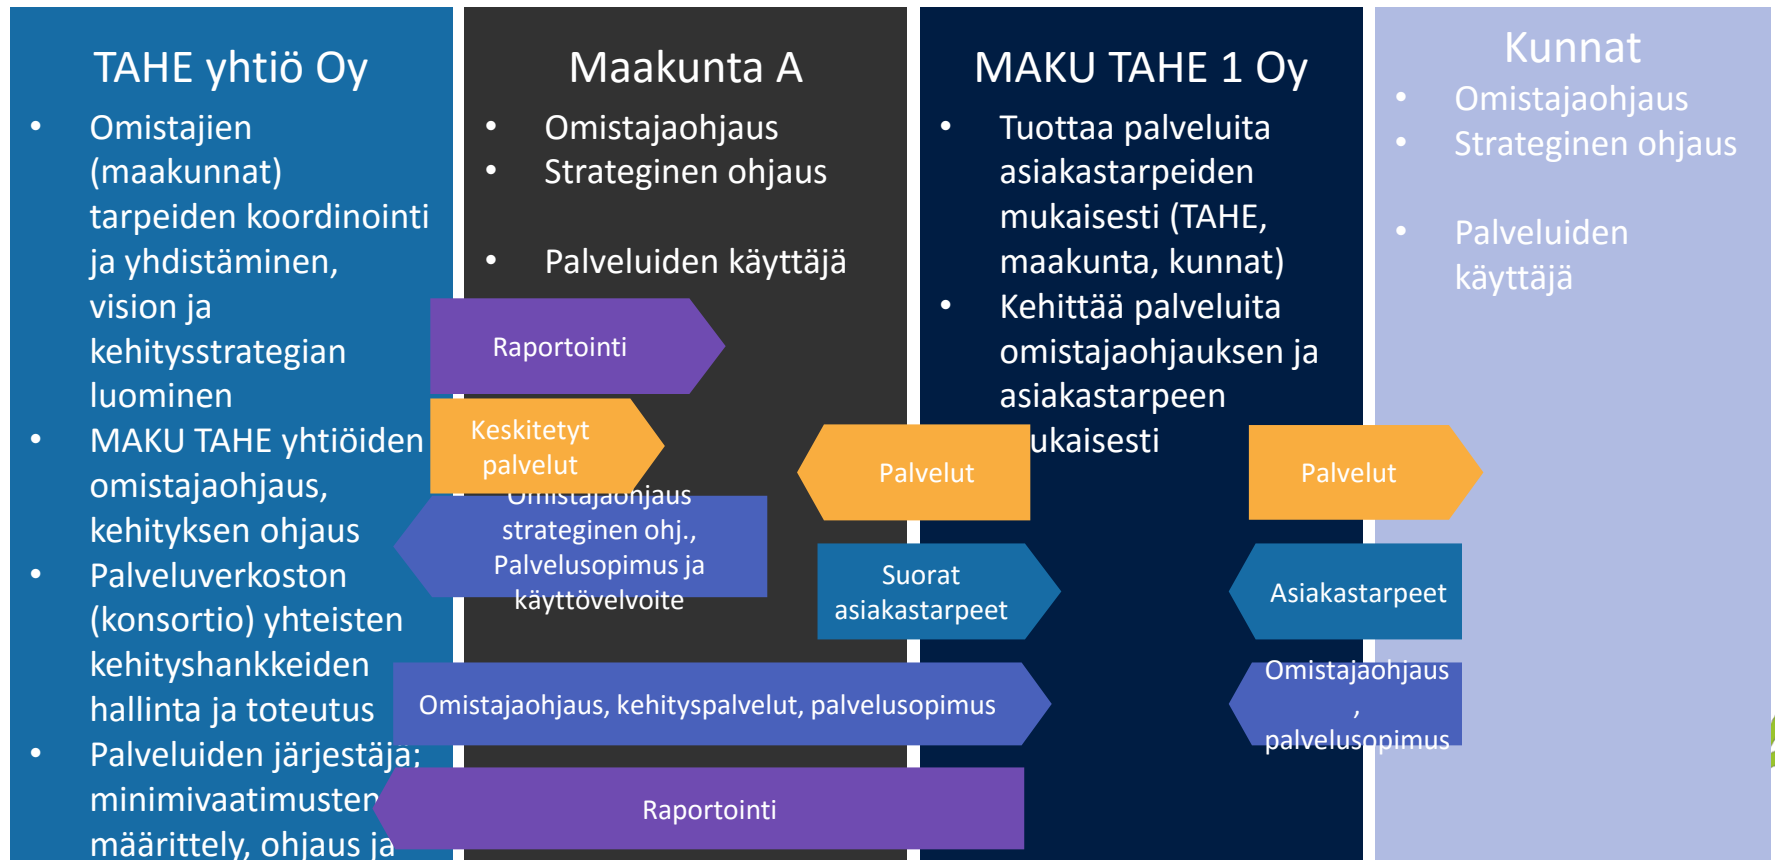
TAHE yhtiö Oy

- Omistajien (maakunnat) tarpeiden koordinointi ja yhdistäminen, vision ja kehitysstrategian luominen
- MAKU TAHE yhtiöiden omistajaohjaus, kehityksen ohjaus
- Palveluverkoston (konsortio) yhteisten kehityshankkeiden hallinta ja toteutus
- Palveluiden järjestäjä: minimivaatimusten määrittely, ohjaus ja

Maakunta A

- Omistajaohjaus
- Strateginen ohjaus
- Palveluiden käyttäjä

MAKU TAHE 1 Oy

- Tuottaa palveluita asiakastarpeiden mukaisesti (TAHE, maakunta, kunnat)
- Kehittää palveluita omistajaohjauksen ja asiakastarpeen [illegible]ukaisesti

Kunnat

- Omistajaohjaus
- Strateginen ohjaus
- Palveluiden käyttäjä

Raportointi

Keskitetyt palvelut

Omistajaohjaus strateginen ohj., Palvelusopimus ja käyttövelvoite

Palvelut

Suorat asiakastarpeet

Palvelut

Asiakastarpeet

Omistajaohjaus, kehityspalvelut, palvelusopimus

Omistajaohjaus , palvelusopimus

Raportointi